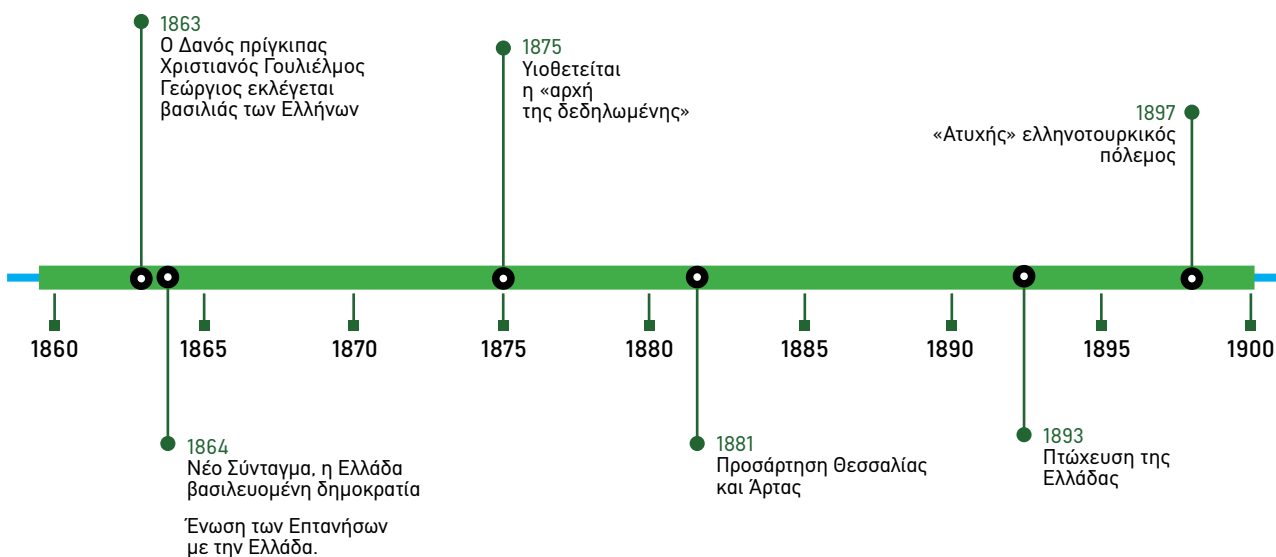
1863
Ο Δανός πρίγκιπας Χριστιανός Γουλιέλμος Γεώργιος εκλέγεται βασιλιάς των Ελλήνων

1875
Υιοθετείται η «αρχή της δεδηλωμένης»

1897
«Ατυχής» ελληνοτουρκικός πόλεμος

1860
1865
1870
1875
1880
1885
1890
1895
1900

1864
Νέο Σύνταγμα, η Ελλάδα βασιλευομένη δημοκρατία

Ένωση των Επτανήσων με την Ελλάδα.

1881
Προσάρτηση Θεσσαλίας και Άρτας

1893
Πτώχευση της Ελλάδας